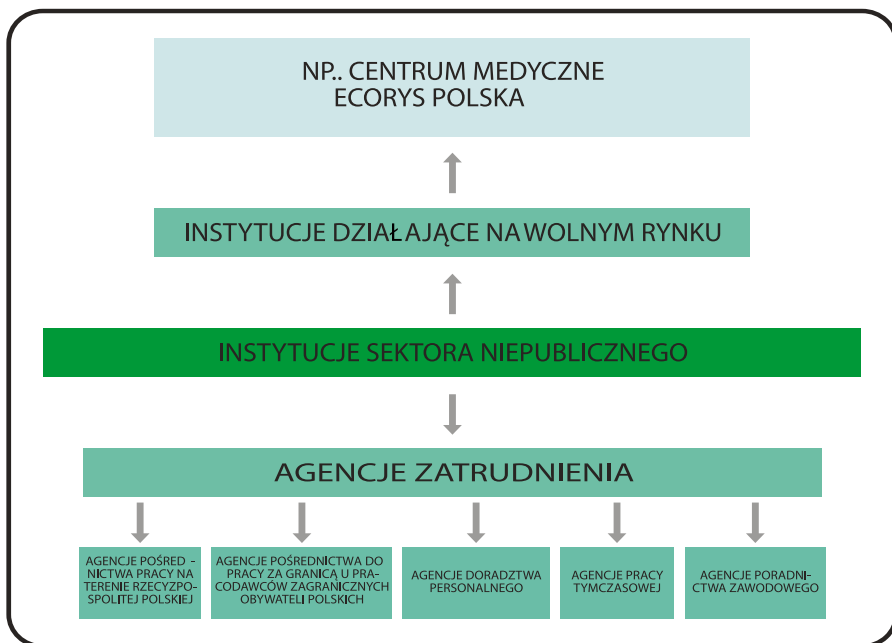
NP.. CENTRUM MEDYCZNE
ECORYS POLSKA

INSTYTUCJE DZIAŁAJĄCE NA WOLNYM RYNKU

INSTYTUCJE SEKTORA NIEPUBLICZNEGO

AGENCJE ZATRUDNIENIA

AGENCJE POŚREDNICTWA PRACY NA TERENIE RZECZYPOSPOLITEJ POLSKIEJ

AGENCJE POŚREDNICTWA DO PRACY ZA GRANICĄ U PRACODAWCÓW ZAGRANICZNYCH OBYWATELI POLSKICH

AGENCJE DORADZTWA PERSONALNEGO

AGENCJE PRACY TYMCZASOWEJ

AGENCJE PORADNICTWA ZAWODOWEGO